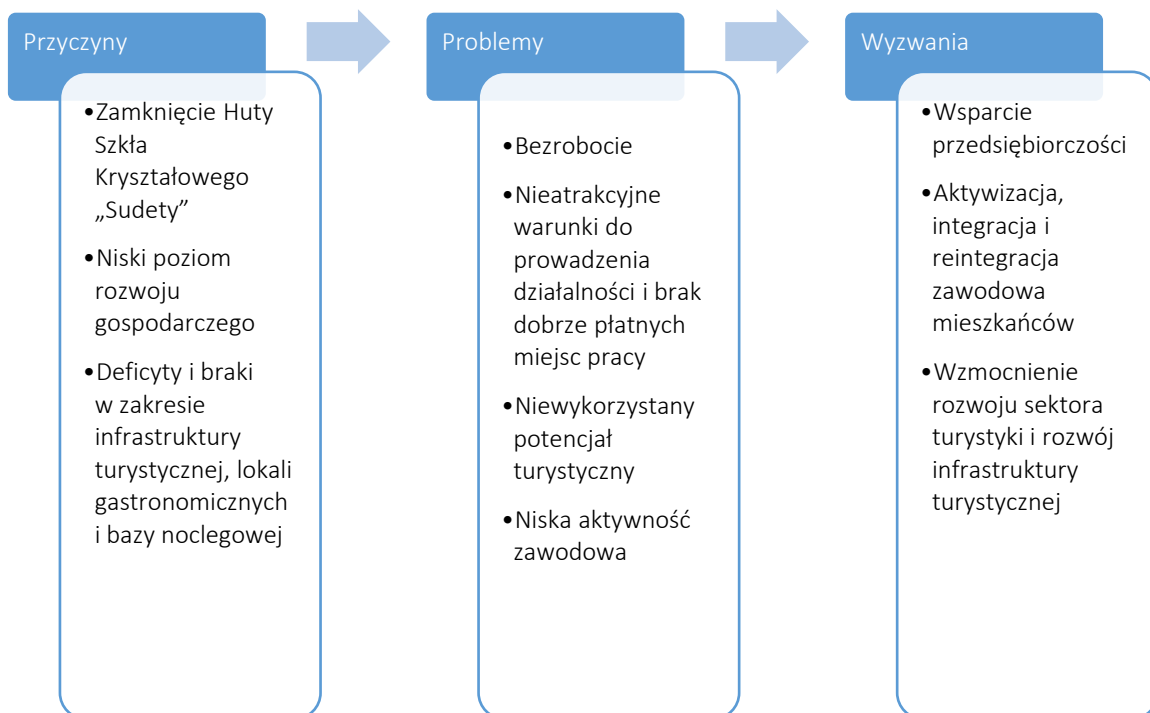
Przyczyny

•Zamknięcie Huty Szkła Kryształowego „Sudety”

•Niski poziom rozwoju gospodarczego

•Deficyty i braki w zakresie infrastruktury turystycznej, lokali gastronomicznych i bazy noclegowej

Problemy

•Bezrobocie

•Nieatrakcyjne warunki do prowadzenia działalności i brak dobrze płatnych miejsc pracy

•Niewykorzystany potencjał turystyczny

•Niska aktywność zawodowa

Wyzwania

•Wsparcie przedsiębiorczości

•Aktywizacja, integracja i reintegracja zawodowa mieszkańców

•Wzmocnienie rozwoju sektora turystyki i rozwój infrastruktury turystycznej